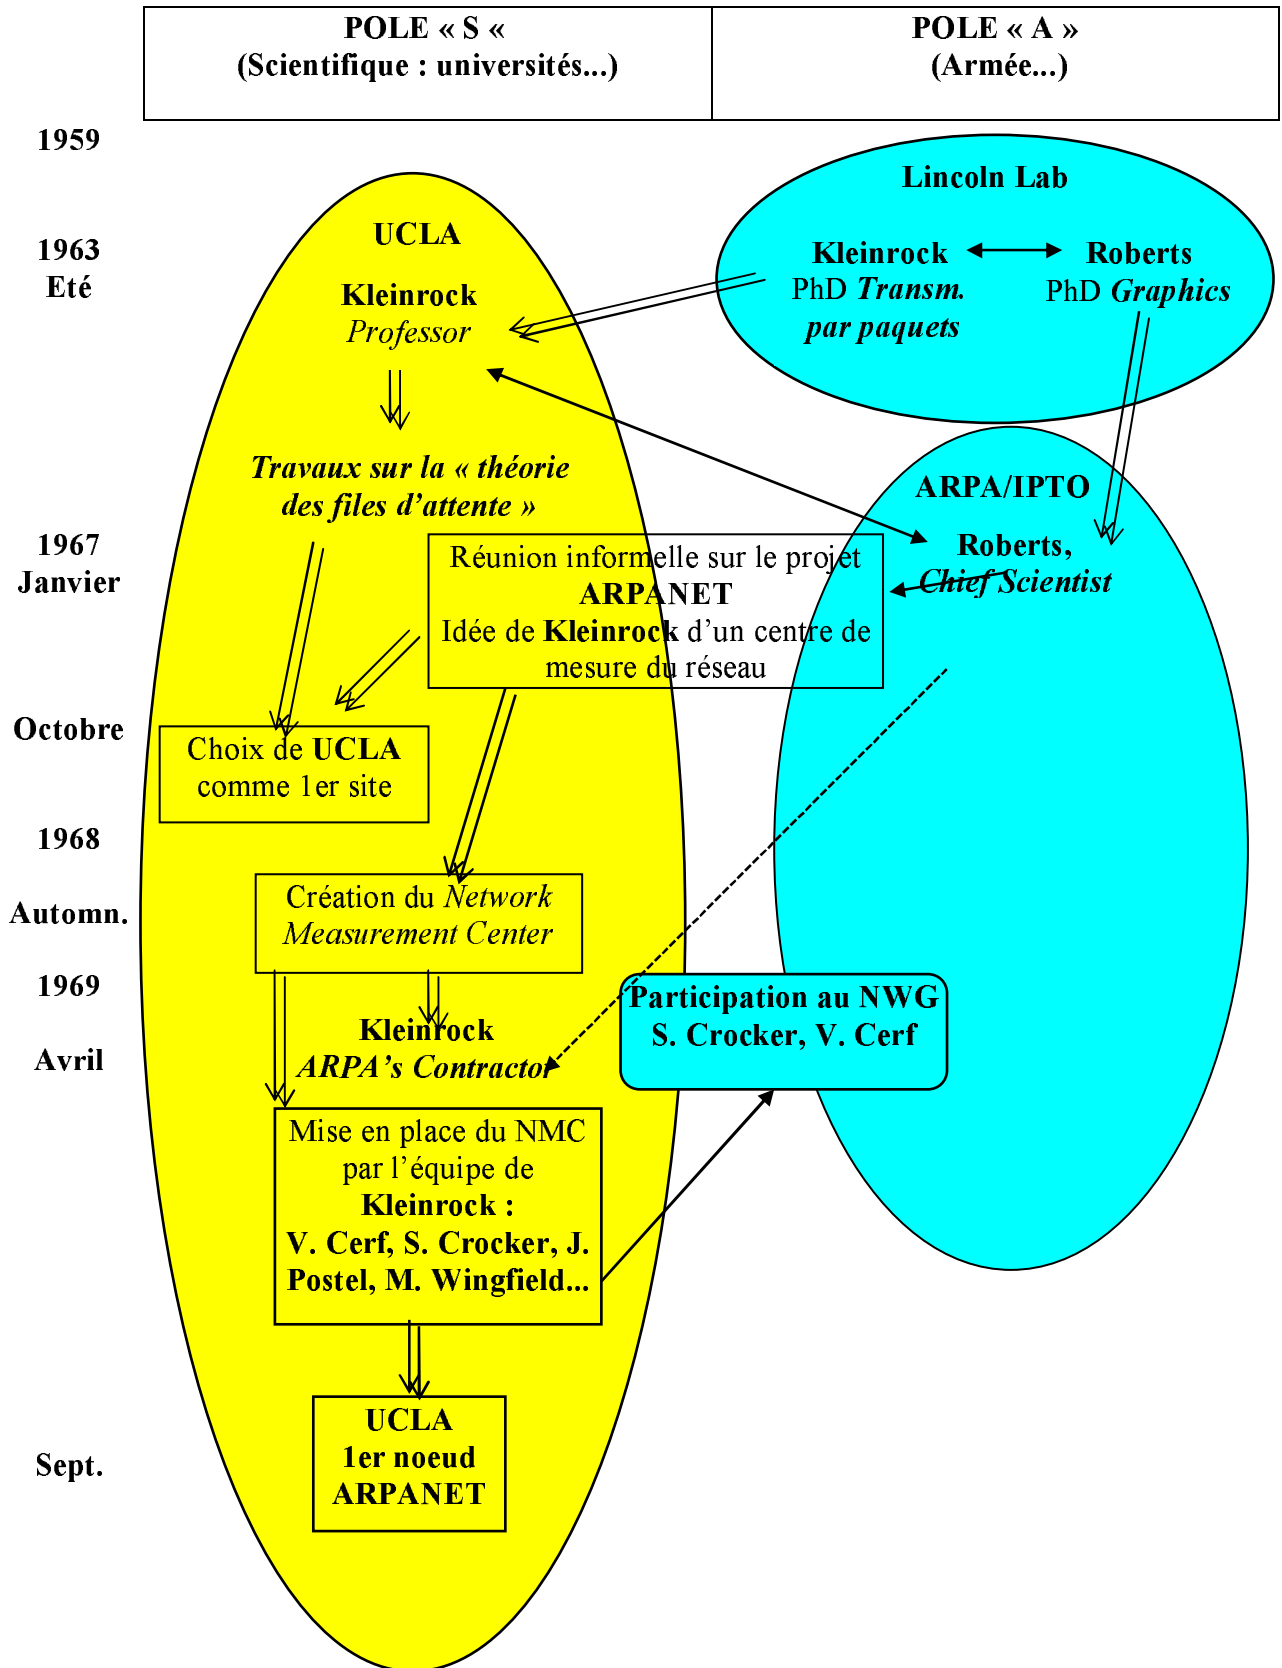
| POLE « S « (Scientifique : universités...) | POLE « A » (Armée...) |
|---|---|

1959

Lincoln Lab

1963 Eté

UCLA

Kleinrock Professor

Kleinrock PhD *Transm. par paquets*

Roberts PhD *Graphics*

*Travaux sur la « théorie des files d'attente »*

ARPA/IPTO

1967 Janvier

Réunion informelle sur le projet **ARPANET** Idée de **Kleinrock** d'un centre de mesure du réseau

Roberts, *Chief Scientist*

Octobre

Choix de **UCLA** comme 1er site

1968

Automn.

Création du *Network Measurement Center*

1969

Participation au NWG S. Crocker, V. Cerf

Avril

Kleinrock *ARPA's Contractor*

Mise en place du NMC par l'équipe de **Kleinrock : V. Cerf, S. Crocker, J. Postel, M. Wingfield...**

Sept.

UCLA 1er noeud ARPANET